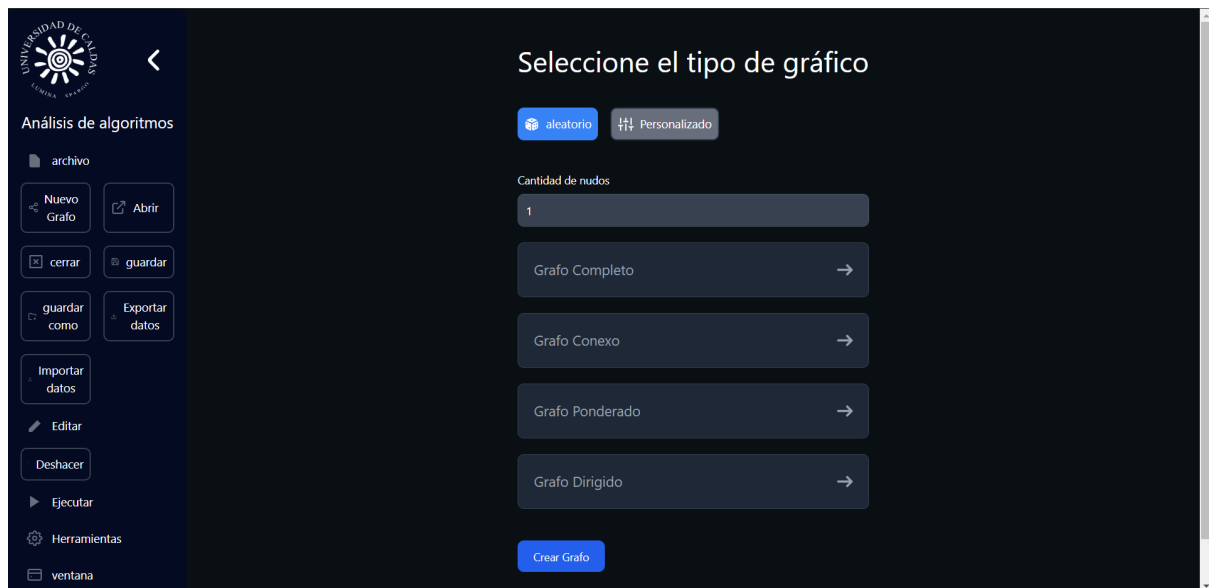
UNIVERSIDAD DE CALDAS
LUMINA SPARGO

Análisis de algoritmos

archivo

Nuevo Grafo

Abrir

cerrar

guardar

guardar como

Exportar datos

Importar datos

Editar

Deshacer

Ejecutar

Herramientas

ventana

Seleccione el tipo de gráfico

aleatorio

Personalizado

Cantidad de nudos

1

Grafo Completo

Grafo Conexo

Grafo Ponderado

Grafo Dirigido

Crear Grafo